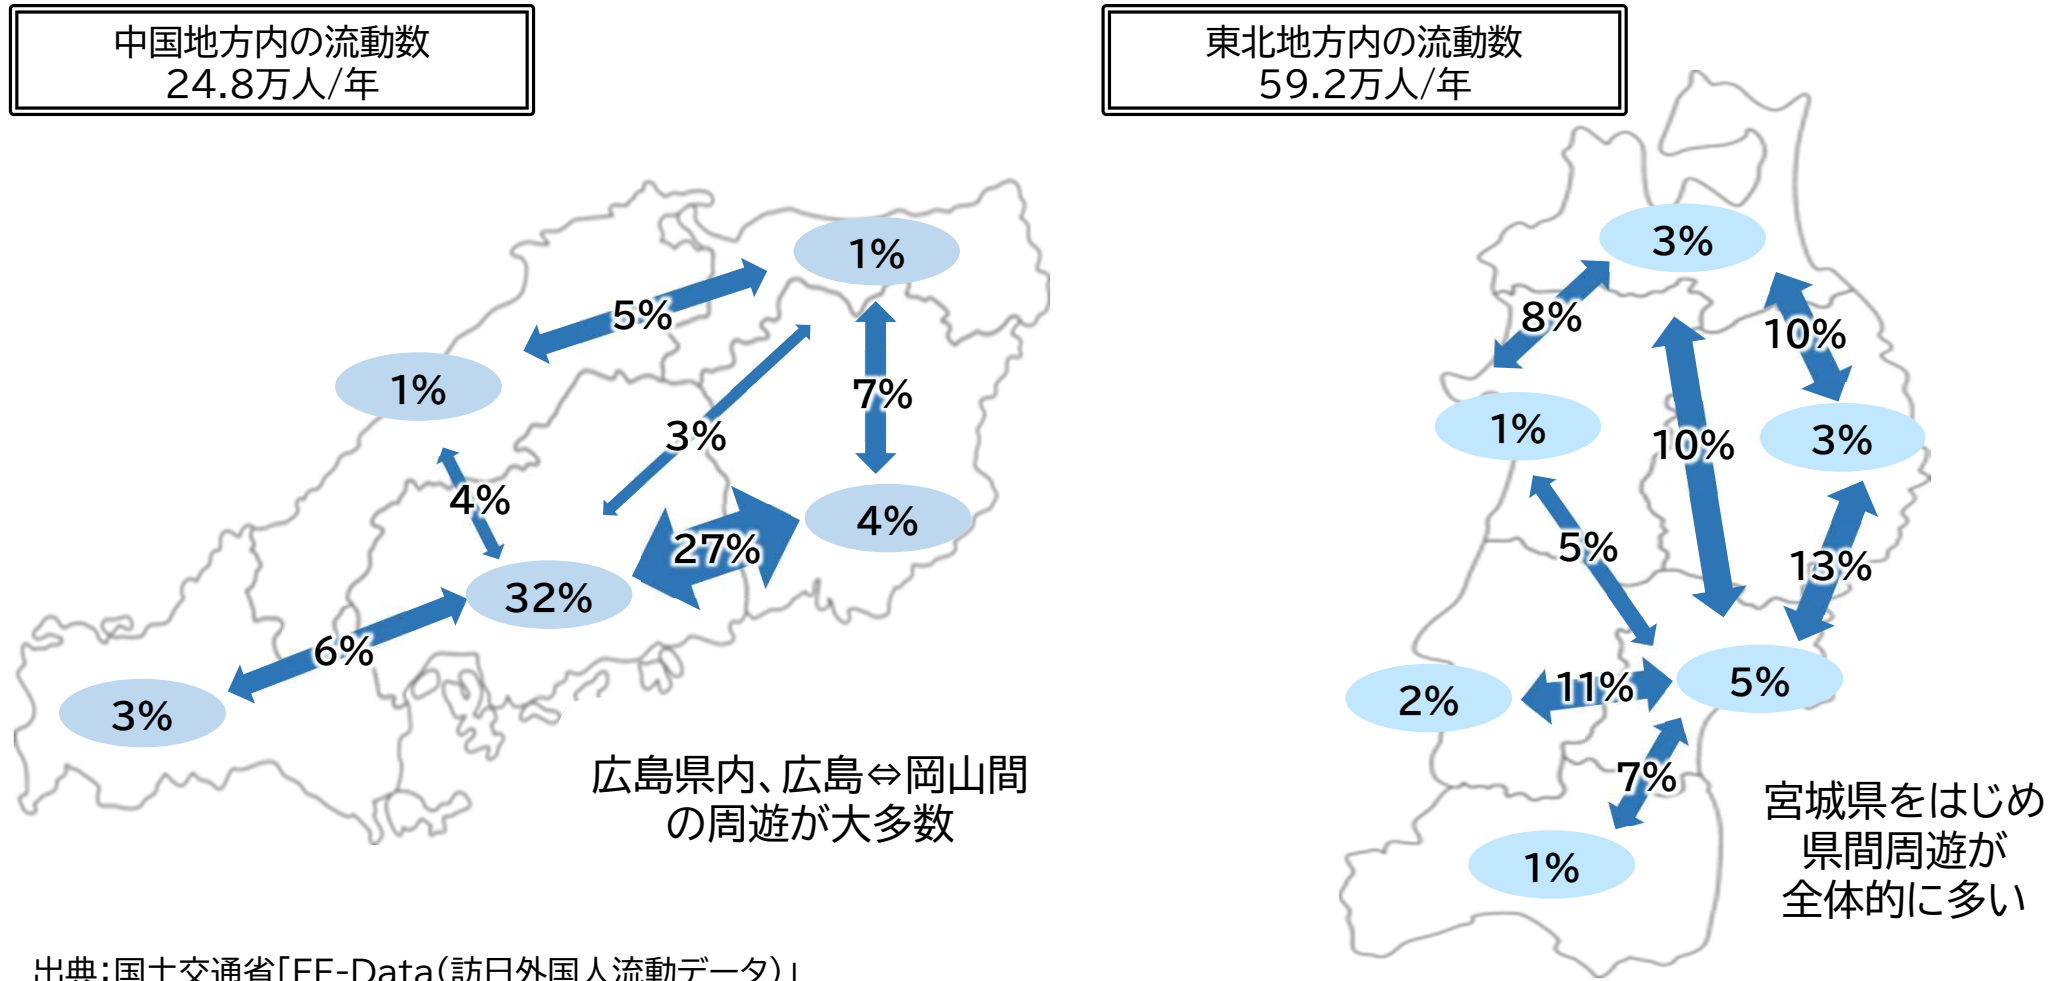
中国地方内の流動数
24.8万人/年

1%
5%
1%
3%
7%
4%
27%
4%
32%
6%
3%

広島県内、広島⇔岡山間
の周遊が大多数

東北地方内の流動数
59.2万人/年

3%
8%
10%
1%
10%
3%
5%
13%
2%
11%
5%
7%
1%

宮城県をはじめ
県間周遊が
全体的に多い

出典：国土交通省「FF-Data（訪日外国人流動データ）」